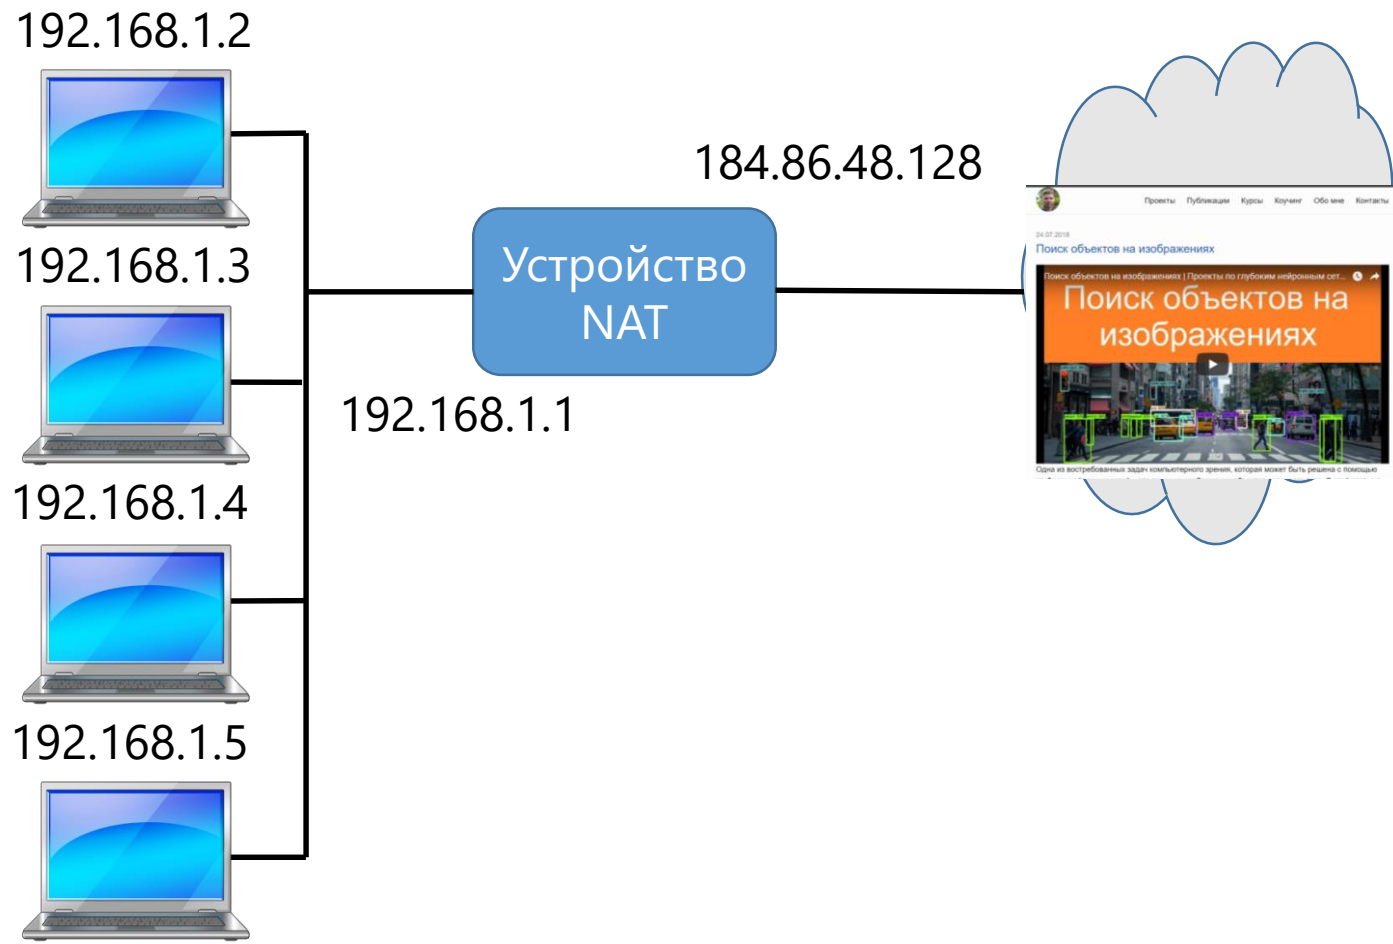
192.168.1.2

192.168.1.3

192.168.1.4

192.168.1.5

Устройство NAT

192.168.1.1

184.86.48.128

Проекты Публикации Курсы Коучинг Обо мне Контакты

24.07.2018

Поиск объектов на изображениях

Поиск объектов на изображениях | Проекты по глубоким нейронным сет...

Поиск объектов на изображениях

Одна из востребованных задач компьютерного зрения, которая может быть решена с помощью